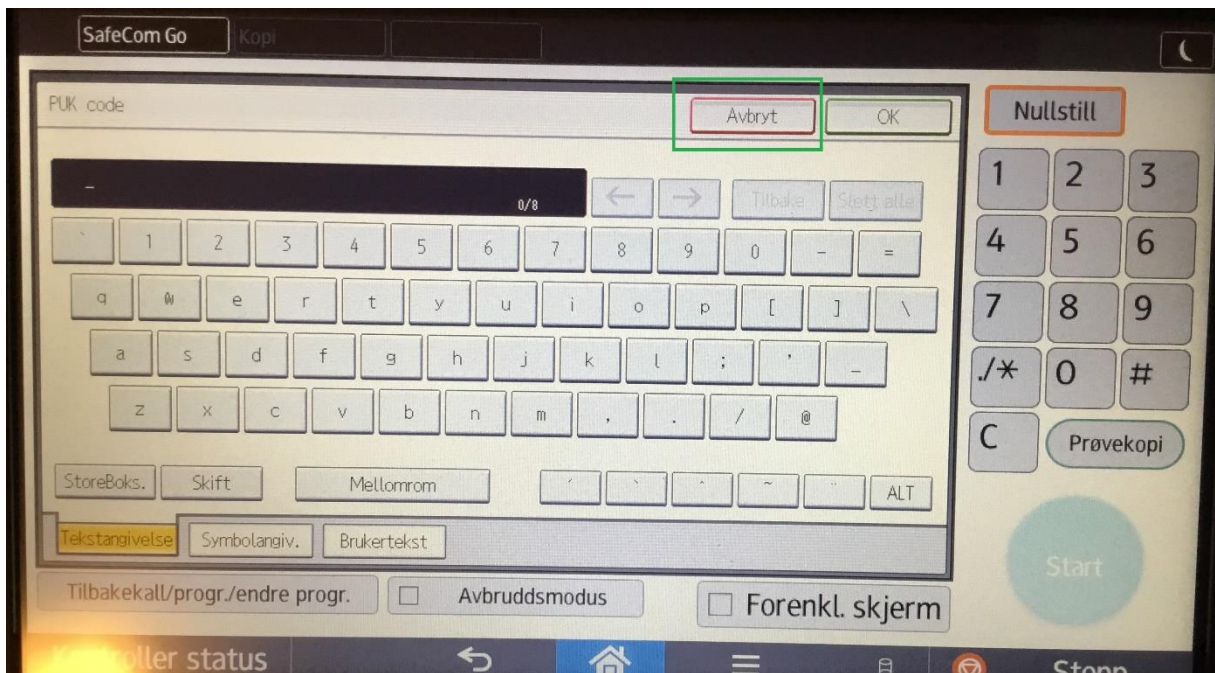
SafeCom Go Kopi

PUK code

Avbryt OK

Nullstill

_ 0/8

← → Tilbake Slett alle

` 1 2 3 4 5 6 7 8 9 0 - =

q w e r t y u i o p [ ] \

a s d f g h j k l ; ' _

z x c v b n m , . / @

StoreBoks. Skift Mellomrom ALT

Tekstangivelse Symbolangiv. Brukertekst

1 2 3
4 5 6
7 8 9
./* 0 #
C Prøvekopi

Start

Tilbakekall/progr./endre progr. Avbruddsmodus Forenkl. skjerm

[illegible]ller status Stopp